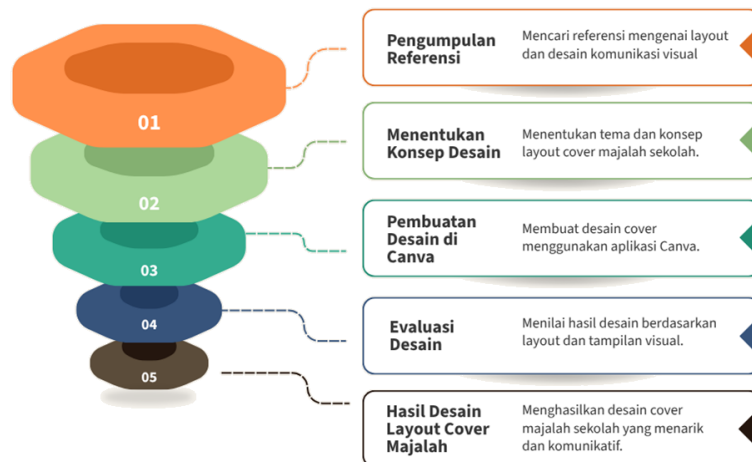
01

02

03

04

05

Pengumpulan Referensi

Mencari referensi mengenai layout dan desain komunikasi visual

Menentukan Konsep Desain

Menentukan tema dan konsep layout cover majalah sekolah.

Pembuatan Desain di Canva

Membuat desain cover menggunakan aplikasi Canva.

Evaluasi Desain

Menilai hasil desain berdasarkan layout dan tampilan visual.

Hasil Desain Layout Cover Majalah

Menghasilkan desain cover majalah sekolah yang menarik dan komunikatif.